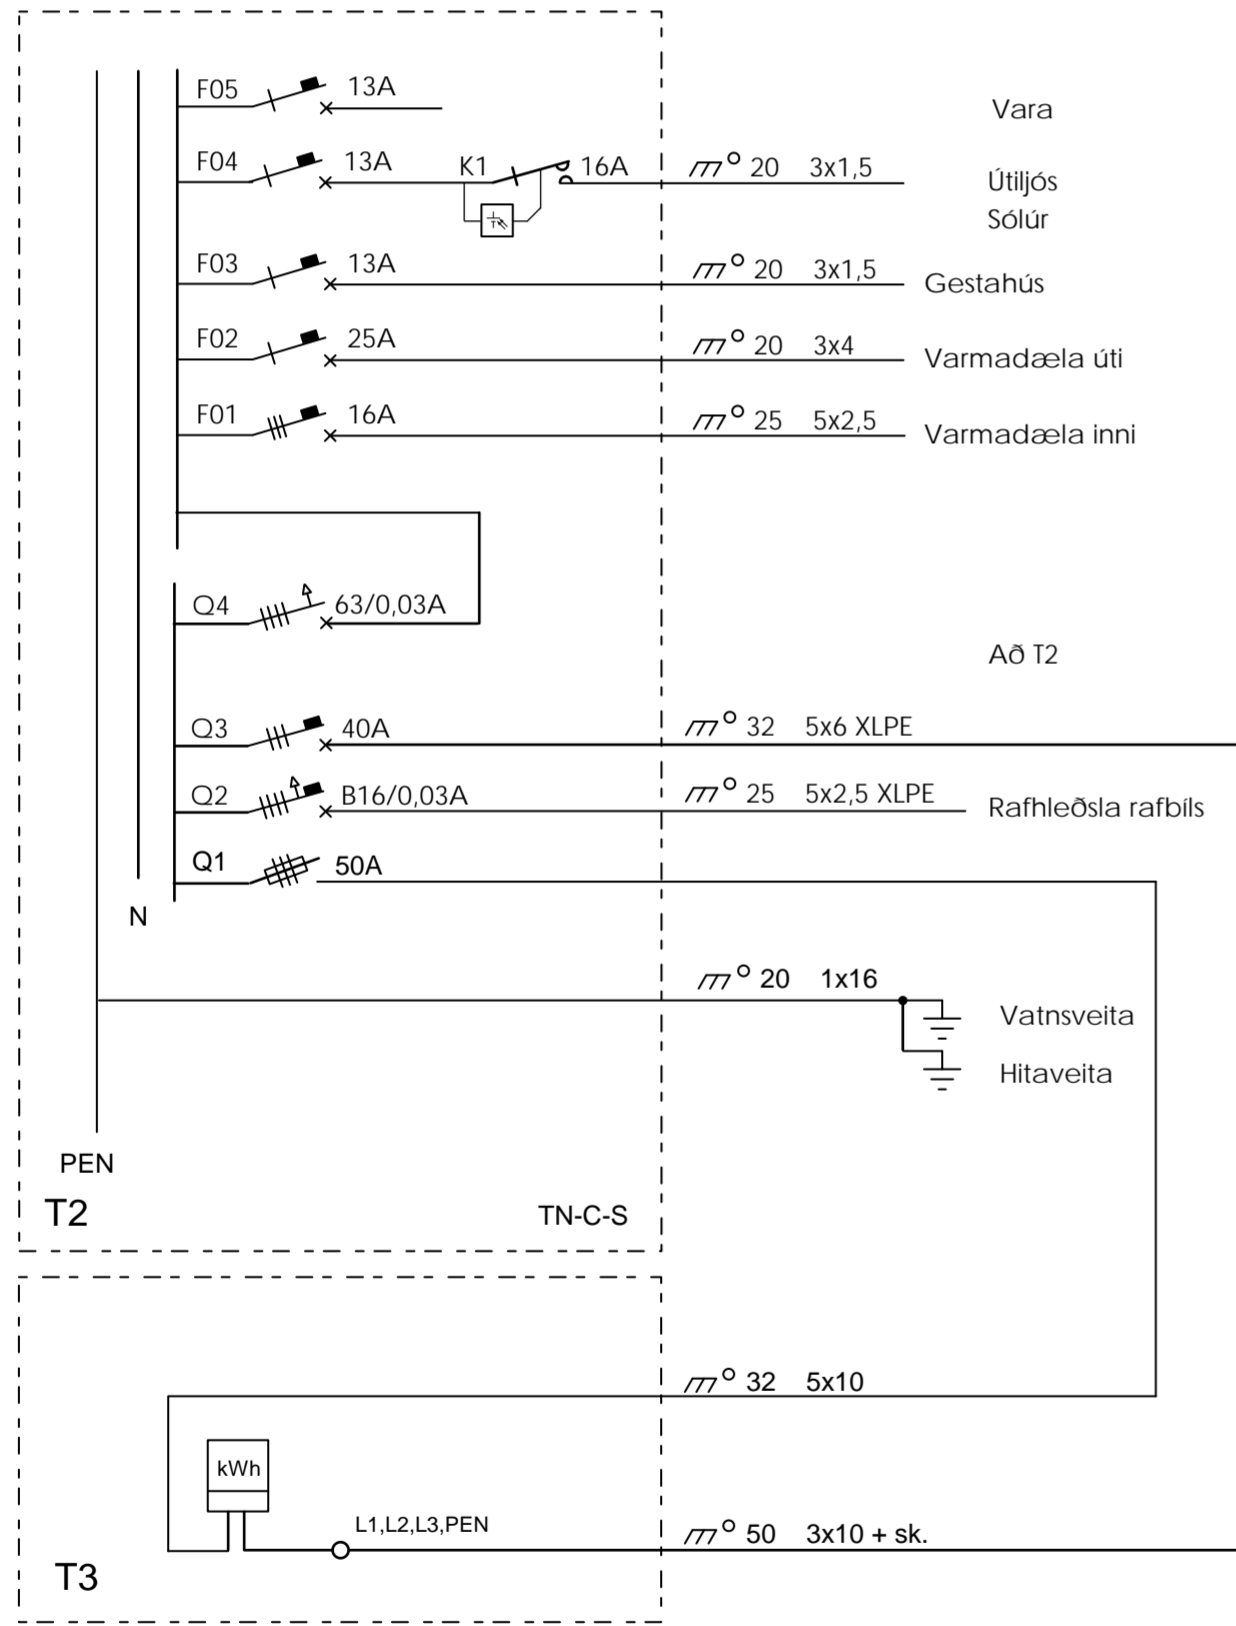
F05 13A Vara

F04 13A K1 16A 20 3x1,5 Útiljós Sólúr

F03 13A 20 3x1,5 Gestahús

F02 25A 20 3x4 Varmadæla úti

F01 16A 25 5x2,5 Varmadæla inni

Q4 63/0,03A

Að T2

Q3 40A 32 5x6 XLPE

Q2 B16/0,03A 25 5x2,5 XLPE Rafhleðsla rafbíls

Q1 50A

N

20 1x16 Vatnsveita

Hitaveita

PEN

T2

TN-C-S

32 5x10

kWh

L1,L2,L3,PEN

50 3x10 + sk.

T3